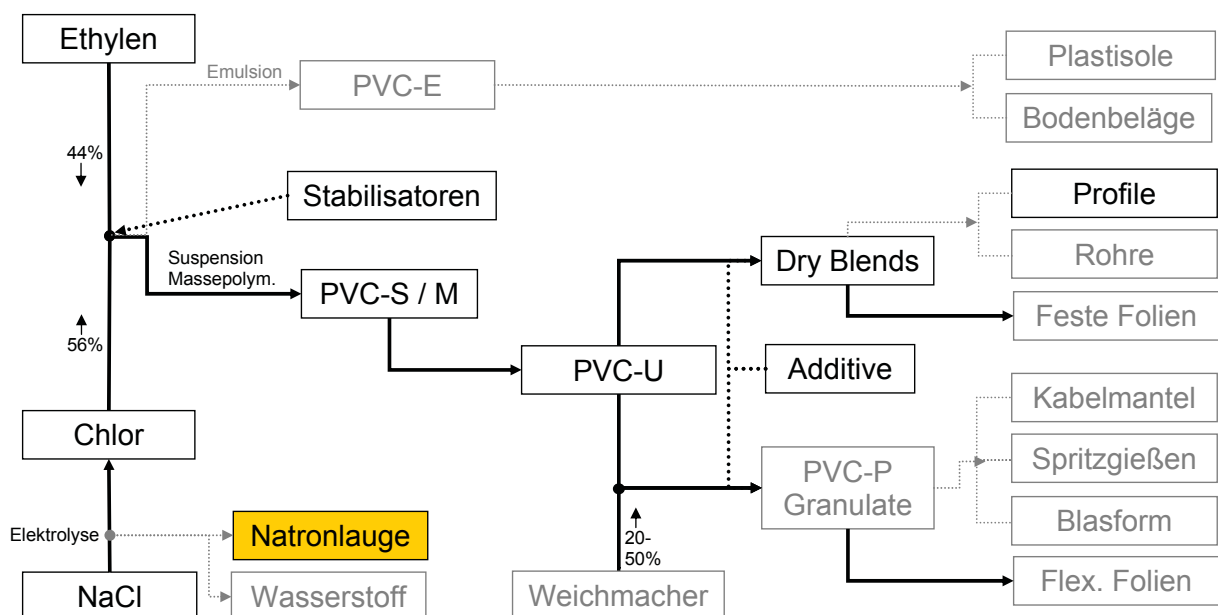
Ethylen

Emulsion

PVC-E

Plastisole

Bodenbeläge

44%

Stabilisatoren

Profile

Rohre

Suspension
Massepolym.

Dry Blends

PVC-S / M

Feste Folien

56%

PVC-U

Additive

Kabelmantel

Chlor

PVC-P
Granulate

Spritzgießen

Blasform

Elektrolyse

Natronlauge

20-
50%

NaCl

Wasserstoff

Weichmacher

Flex. Folien